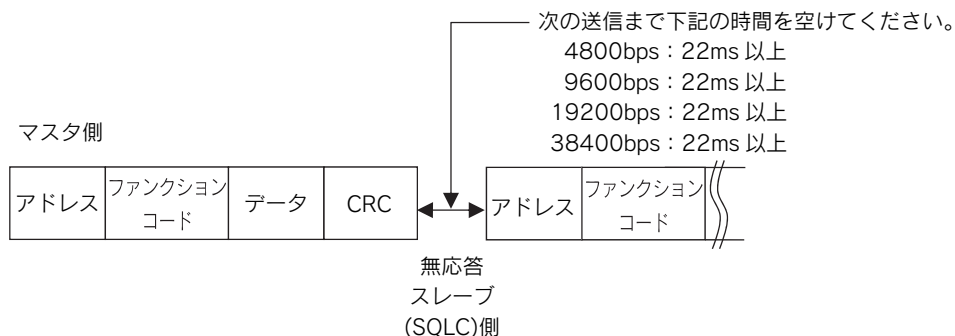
次の送信まで下記の時間を空けてください。
4800bps：22ms 以上
9600bps：22ms 以上
19200bps：22ms 以上
38400bps：22ms 以上

マスタ側

アドレス
ファンクションコード
データ
CRC
アドレス
ファンクションコード

無応答
スレーブ
(SQLC)側